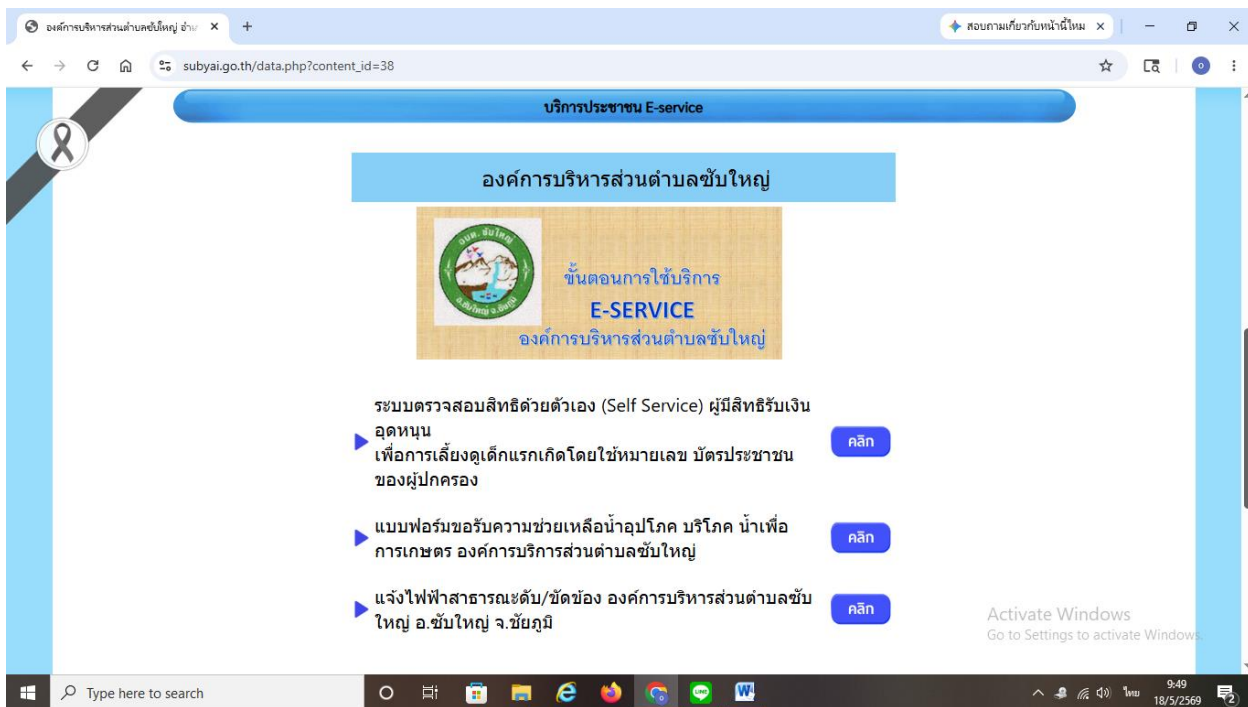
องค์การบริหารส่วนตำบลซับใหญ่ อำเ
สอบถามเกี่ยวกับหน้านี้ไหม
subyai.go.th/data.php?content_id=38

บริการประชาชน E-service

องค์การบริหารส่วนตำบลซับใหญ่

อบต.ซับใหญ่
อ.ซับใหญ่ จ.ชัยภูมิ

ขั้นตอนการใช้บริการ
E-SERVICE
องค์การบริหารส่วนตำบลซับใหญ่

ระบบตรวจสอบสิทธิด้วยตัวเอง (Self Service) ผู้มีสิทธิรับเงินอุดหนุน
เพื่อการเลี้ยงดูเด็กแรกเกิดโดยใช้หมายเลข บัตรประชาชนของผู้ปกครอง
คลิก

แบบฟอร์มขอรับความช่วยเหลือน้ำอุปโภค บริโภค น้ำเพื่อการเกษตร องค์การบริหารส่วนตำบลซับใหญ่
คลิก

แจ้งไฟฟ้าสาธารณะดับ/ขัดข้อง องค์การบริหารส่วนตำบลซับใหญ่ อ.ซับใหญ่ จ.ชัยภูมิ
คลิก

Activate Windows
Go to Settings to activate Windows.

Type here to search
ไทย
9:49
18/5/2569
2